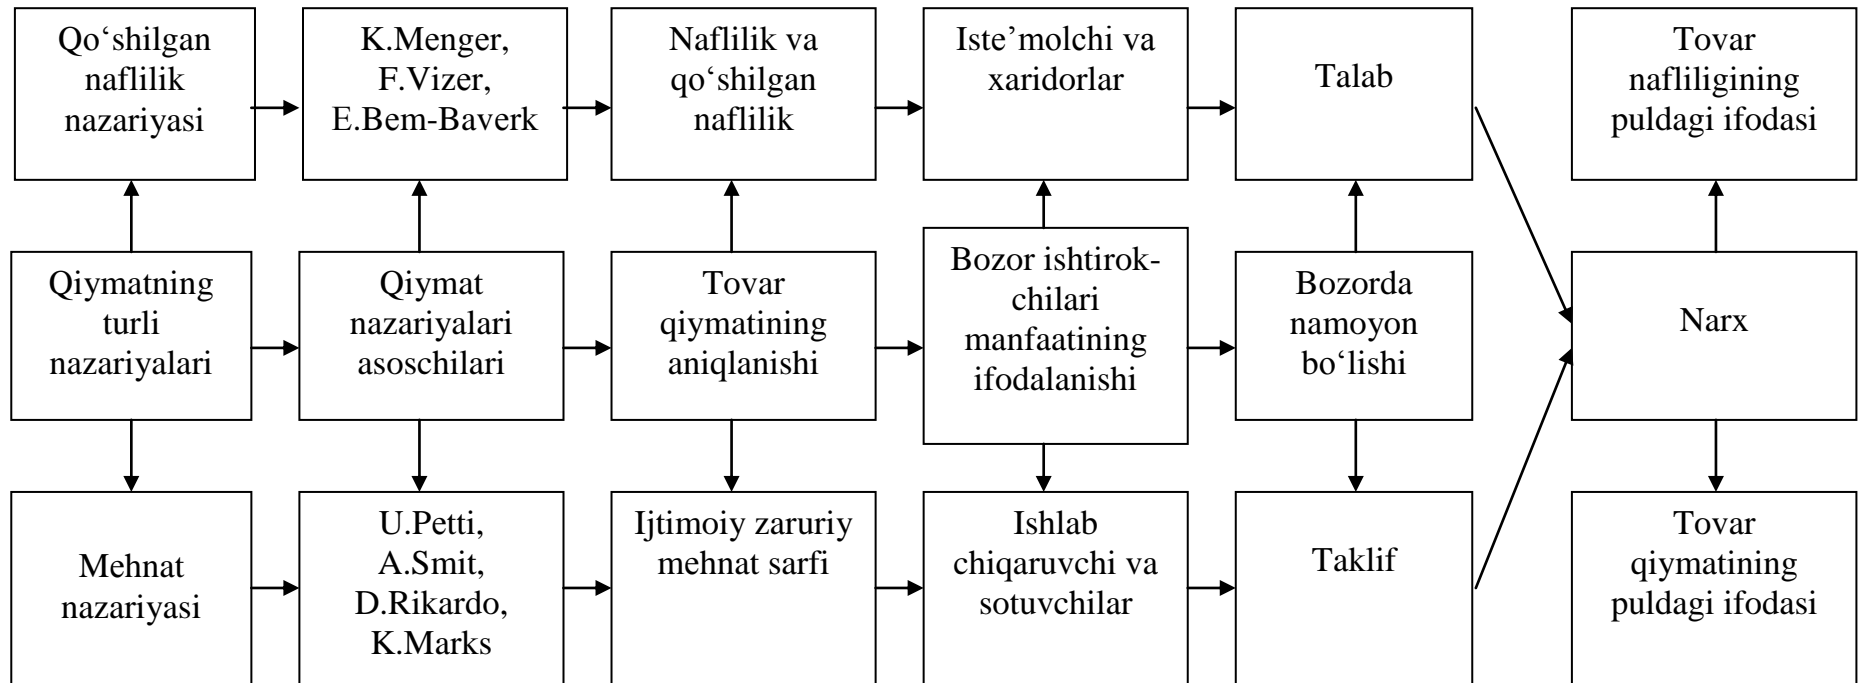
Qo‘shilgan naflilik nazariyasi

K.Menger, F.Vizer, E.Bem-Baverk

Naflilik va qo‘shilgan naflilik

Iste’molchi va xaridorlar

Talab

Tovar nafliligining puldagi ifodasi

Qiymatning turli nazariyalari

Qiymat nazariyalari asoschilari

Tovar qiymatining aniqlanishi

Bozor ishtirokchilari manfaatining ifodalanishi

Bozorda namoyon bo‘lishi

Narx

Mehnat nazariyasi

U.Petti, A.Smit, D.Rikardo, K.Marks

Ijtimoiy zaruriy mehnat sarfi

Ishlab chiqaruvchi va sotuvchilar

Taklif

Tovar qiymatining puldagi ifodasi